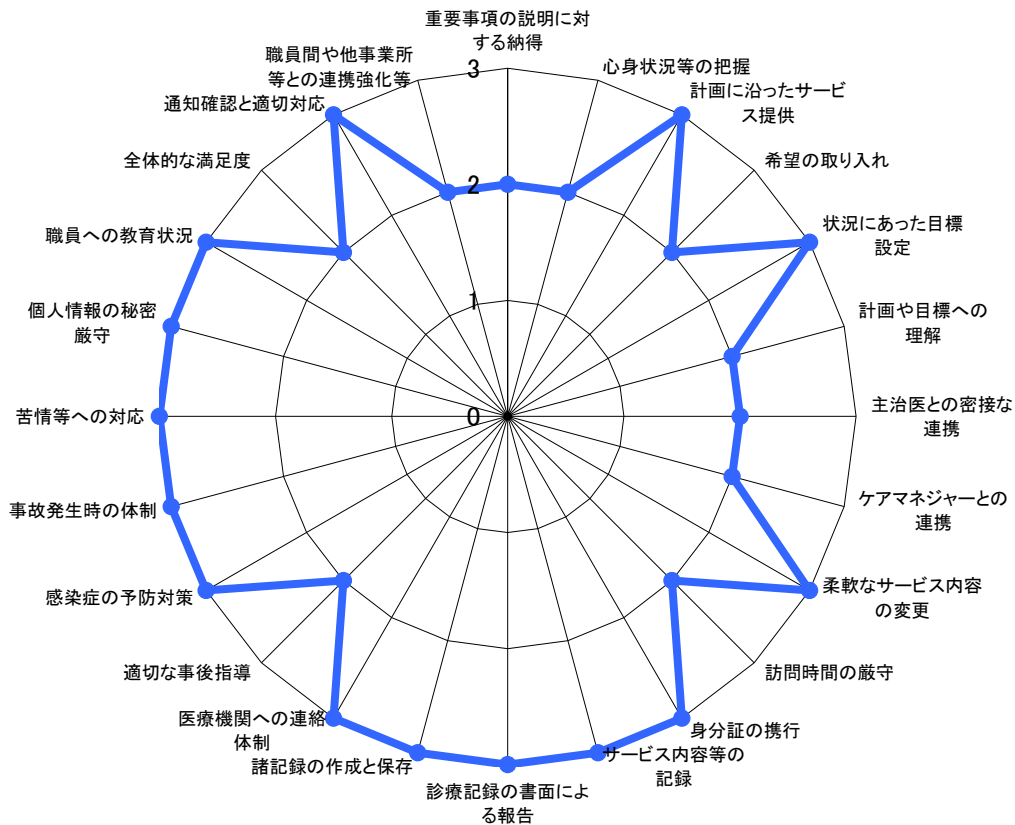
重要事項の説明に対する納得

心身状況等の把握

計画に沿ったサービス提供

希望の取り入れ

状況にあった目標設定

計画や目標への理解

主治医との密接な連携

ケアマネジャーとの連携

柔軟なサービス内容の変更

訪問時間の厳守

身分証の携行

サービス内容等の記録

診療記録の書面による報告

諸記録の作成と保存

医療機関への連絡体制

適切な事後指導

感染症の予防対策

事故発生時の体制

苦情等への対応

個人情報の秘密厳守

職員への教育状況

全体的な満足度

通知確認と適切対応

職員間や他事業所等との連携強化等

3

2

1

0